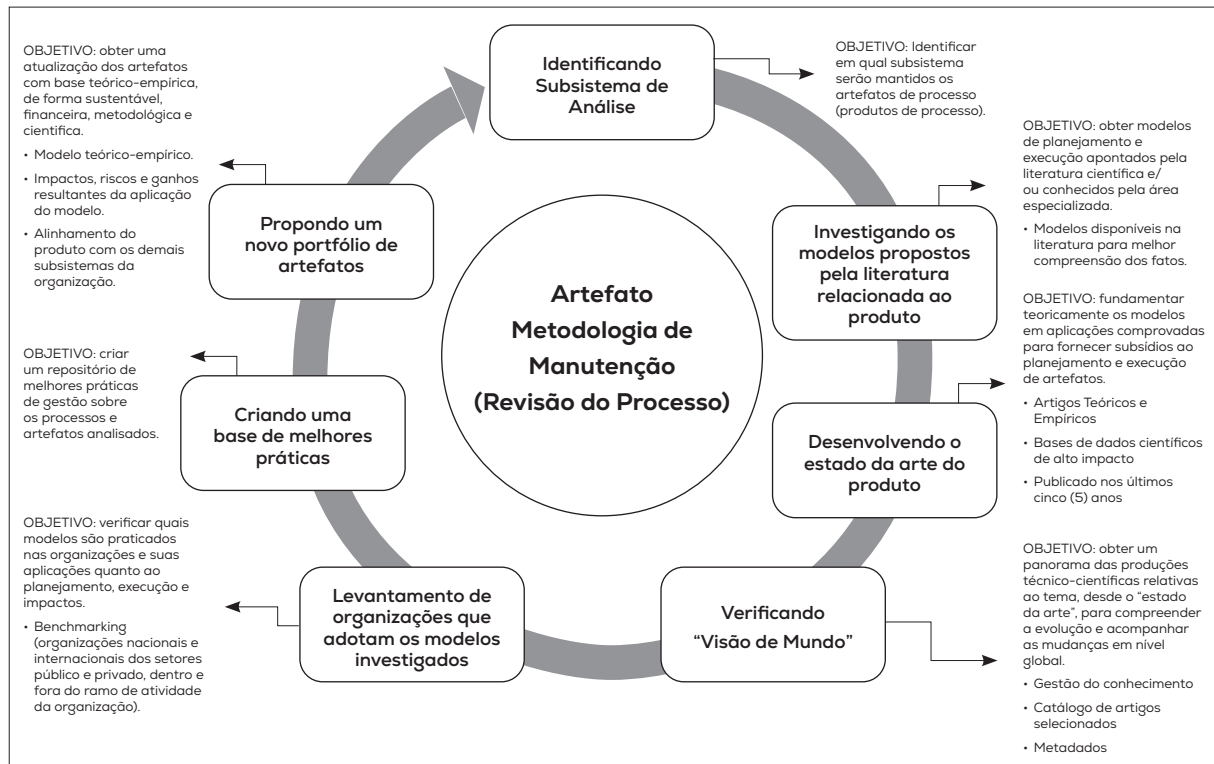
Artefato Metodologia de Manutenção (Revisão do Processo)

Identificando Subsistema de Análise

OBJETIVO: Identificar em qual subsistema serão mantidos os artefatos de processo (produtos de processo).

Investigando os modelos propostos pela literatura relacionada ao produto

OBJETIVO: obter modelos de planejamento e execução apontados pela literatura científica e/ou conhecidos pela área especializada.

• Modelos disponíveis na literatura para melhor compreensão dos fatos.

Desenvolvendo o estado da arte do produto

OBJETIVO: fundamentar teoricamente os modelos em aplicações comprovadas para fornecer subsídios ao planejamento e execução de artefatos.

• Artigos Teóricos e Empíricos
• Bases de dados científicos de alto impacto
• Publicado nos últimos cinco (5) anos

Verificando "Visão de Mundo"

OBJETIVO: obter um panorama das produções técnico-científicas relativas ao tema, desde o "estado da arte", para compreender a evolução e acompanhar as mudanças em nível global.

• Gestão do conhecimento
• Catálogo de artigos selecionados
• Metadados

Levantamento de organizações que adotam os modelos investigados

OBJETIVO: verificar quais modelos são praticados nas organizações e suas aplicações quanto ao planejamento, execução e impactos.

• Benchmarking (organizações nacionais e internacionais dos setores público e privado, dentro e fora do ramo de atividade da organização).

Criando uma base de melhores práticas

OBJETIVO: criar um repositório de melhores práticas de gestão sobre os processos e artefatos analisados.

Propondo um novo portfólio de artefatos

OBJETIVO: obter uma atualização dos artefatos com base teórico-empírica, de forma sustentável, financeira, metodológica e científica.

• Modelo teórico-empírico.
• Impactos, riscos e ganhos resultantes da aplicação do modelo.
• Alinhamento do produto com os demais subsistemas da organização.